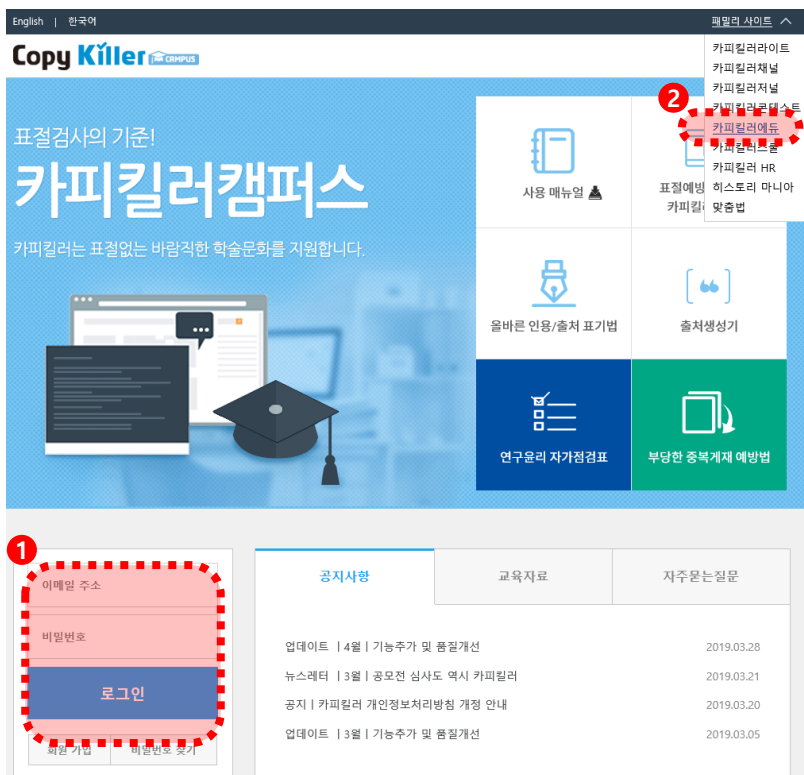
English | 한국어

패밀리 사이트

Copy Killer CAMPUS

카피킬러라이트
카피킬러채널
카피킬러저널
카피킬러콘테스트
카피킬러에듀
카피킬러스쿨
카피킬러 HR
히스토리 마니아
맞춤법

2

표절검사의 기준!

카피킬러캠퍼스

카피킬러는 표절없는 바람직한 학술문화를 지원합니다.

사용 매뉴얼

표절예방
카피킬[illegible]

올바른 인용/출처 표기법

출처생성기

연구윤리 자가점검표

부당한 중복게재 예방법

1

이메일 주소

비밀번호

로그인

회원 가입

비밀번호 찾기

공지사항

교육자료

자주묻는질문

업데이트 | 4월 | 기능추가 및 품질개선 2019.03.28

뉴스레터 | 3월 | 공모전 심사도 역시 카피킬러 2019.03.21

공지 | 카피킬러 개인정보처리방침 개정 안내 2019.03.20

업데이트 | 3월 | 기능추가 및 품질개선 2019.03.05